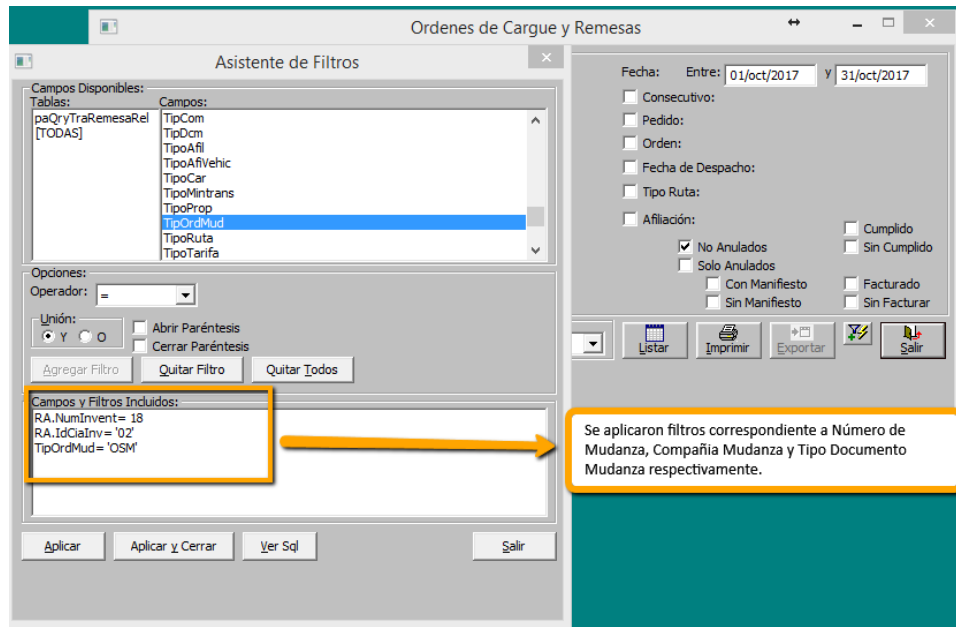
Ordenes de Cargue y Remesas

Asistente de Filtros

Campos Disponibles:
Tablas:
paQryTraRemesaRel
[TODAS]
Campos:
TipCom
TipDcm
TipoAfil
TipoAfiVehic
TipoCar
TipoMintrans
TipoProp
TipOrdMud
TipoRuta
TipoTarifa

Opciones:
Operador: =
Unión:
Y O
Abrir Paréntesis
Cerrar Paréntesis
Agregar Filtro
Quitar Filtro
Quitar Todos

Campos y Filtros Incluidos:
RA.NumInvent= 18
RA.IdCiaInv= '02'
TipOrdMud= 'OSM'

Aplicar
Aplicar y Cerrar
Ver Sql
Salir

Fecha: Entre: 01/oct/2017 y 31/oct/2017
Consecutivo:
Pedido:
Orden:
Fecha de Despacho:
Tipo Ruta:
Afiliación:
Cumplido
Sin Cumplido
No Anulados
Solo Anulados
Con Manifiesto
Sin Manifiesto
Facturado
Sin Facturar

Listar
Imprimir
Exportar
Salir

Se aplicaron filtros correspondiente a Número de Mudanza, Compañia Mudanza y Tipo Documento Mudanza respectivamente.